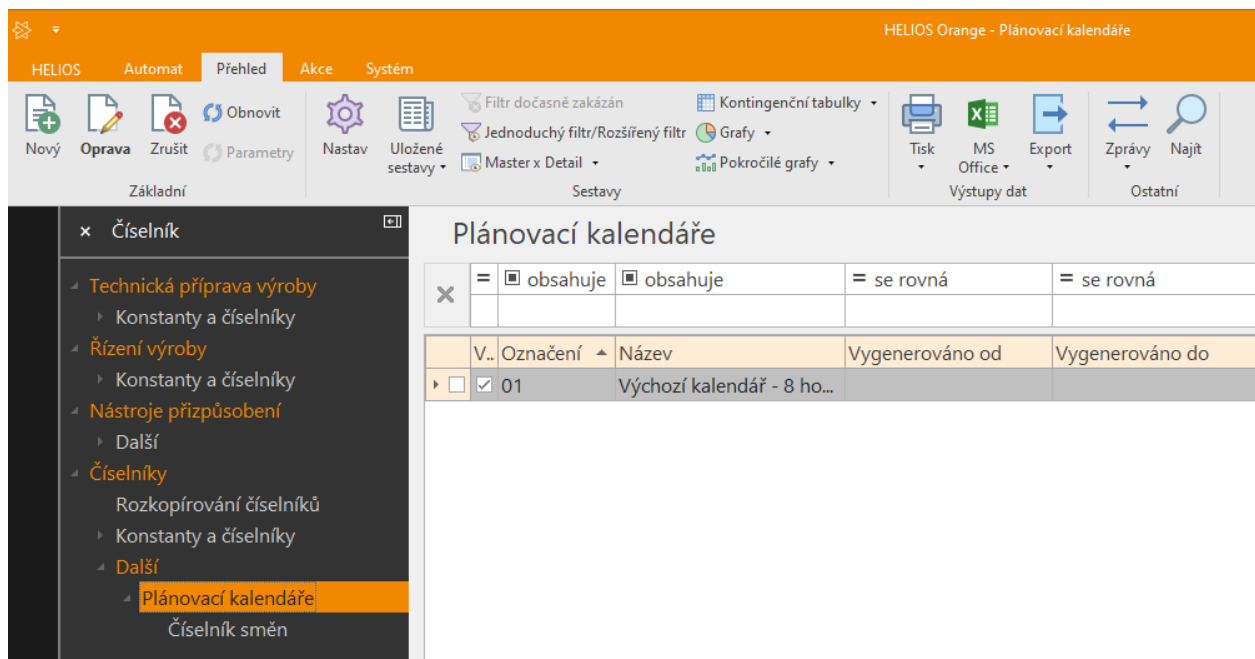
HELIOS Orange - Plánovací kalendáře

HELIOS Automat Přehled Akce Systém

Nový Oprava Zrušit Obnovit Parametry
Základní

Nastav Uložené sestavy Filtr dočasně zakázán Jednoduchý filtr/Rozšířený filtr Master x Detail Kontingenční tabulky Grafy Pokročilé grafy
Sestavy

Tisk MS Office Export
Výstupy dat

Zprávy Najít
Ostatní

× Číselník

Technická příprava výroby
Konstanty a číselníky
Řízení výroby
Konstanty a číselníky
Nástroje přizpůsobení
Další
Číselníky
Rozkopírování číselníků
Konstanty a číselníky
Další
Plánovací kalendáře
Číselník směn

Plánovací kalendáře

| = | obsahuje | obsahuje | = se rovná | = se rovná |
|---|---|---|---|---|
| V.. | Označení | Název | Vygenerováno od | Vygenerováno do |
| ☑ | 01 | Výchozí kalendář - 8 ho... | | |